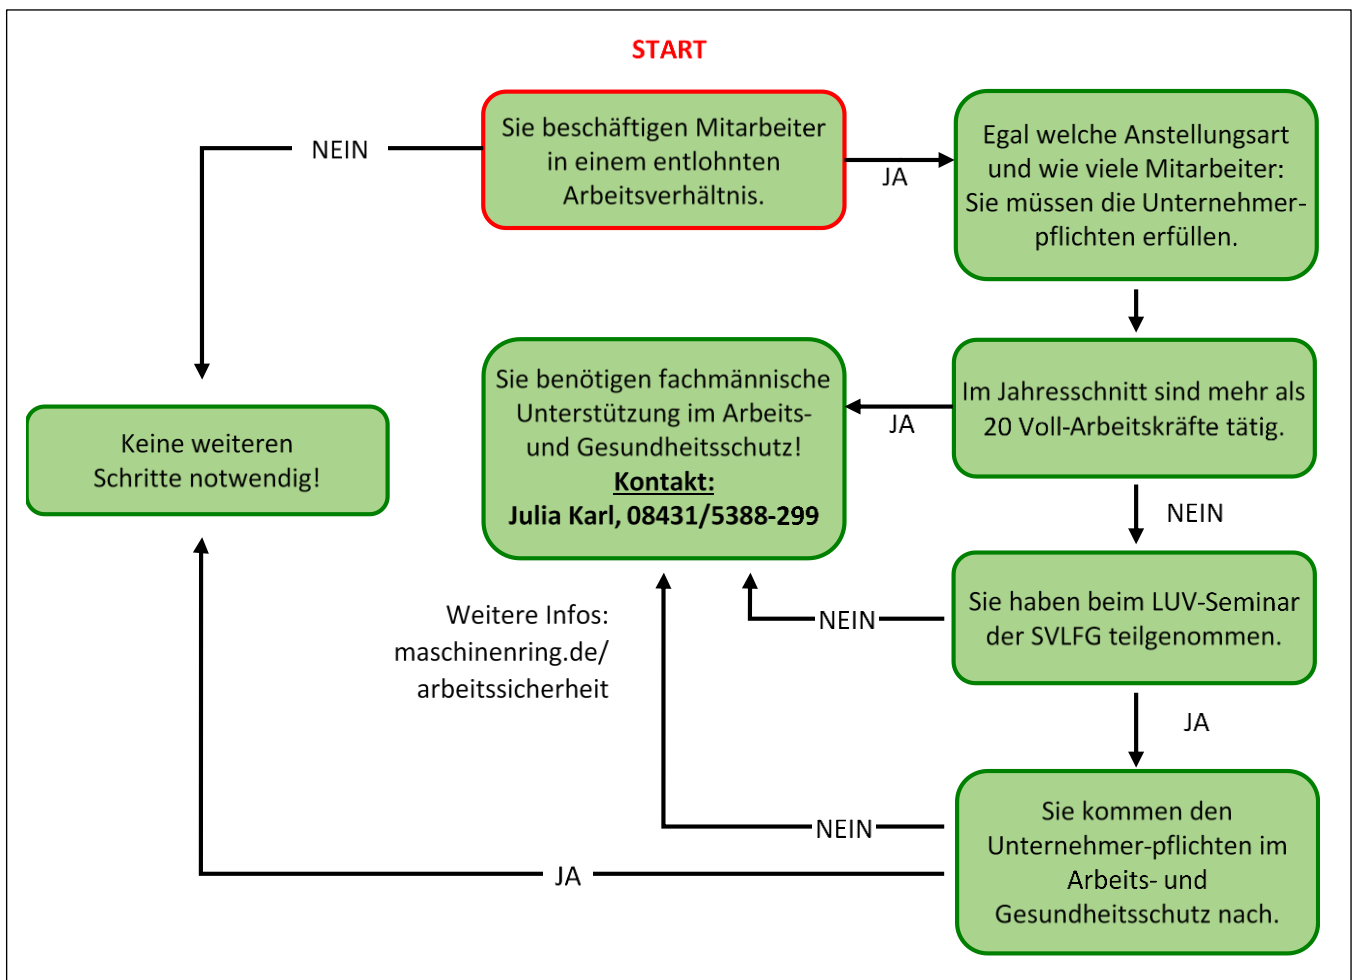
START

Sie beschäftigen Mitarbeiter in einem entlohnten Arbeitsverhältnis.

NEIN

JA

Egal welche Anstellungsart und wie viele Mitarbeiter: Sie müssen die Unternehmerpflichten erfüllen.

Im Jahresschnitt sind mehr als 20 Voll-Arbeitskräfte tätig.

JA

Sie benötigen fachmännische Unterstützung im Arbeits- und Gesundheitsschutz!
**Kontakt:**
**Julia Karl, 08431/5388-299**

Keine weiteren Schritte notwendig!

NEIN

Sie haben beim LUV-Seminar der SVLFG teilgenommen.

NEIN

Weitere Infos: maschinenring.de/ arbeitssicherheit

JA

Sie kommen den Unternehmer-pflichten im Arbeits- und Gesundheitsschutz nach.

NEIN

JA